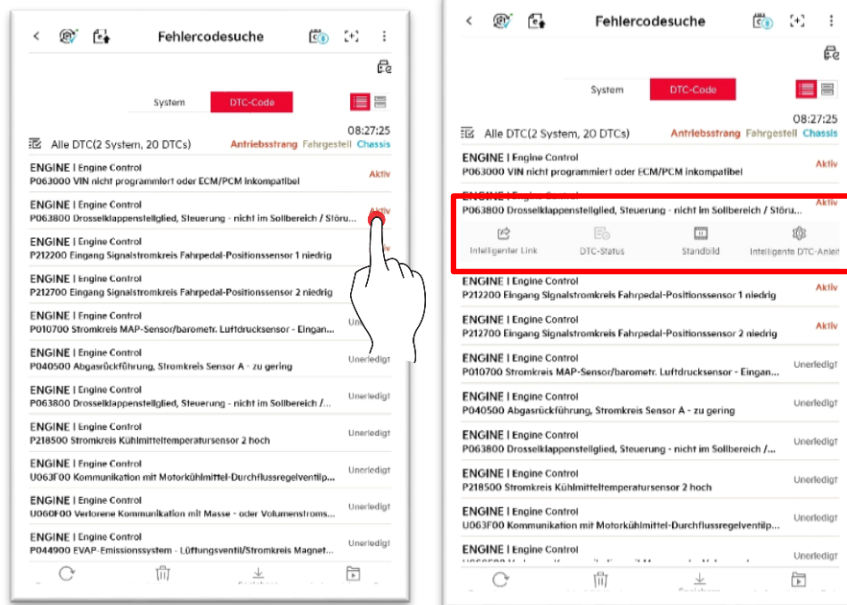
Fehlercodesuche

System | DTC-Code

08:27:25

Alle DTC(2 System, 20 DTCs) Antriebsstrang Fahrgestell Chassis

ENGINE | Engine Control
P063000 VIN nicht programmiert oder ECM/PCM inkompatibel
Aktiv

ENGINE | Engine Control
P063800 Drosselklappenstellglied, Steuerung - nicht im Sollbereich / Störu...
Aktiv

ENGINE | Engine Control
P212200 Eingang Signalstromkreis Fahrpedal-Positionssensor 1 niedrig

ENGINE | Engine Control
P212700 Eingang Signalstromkreis Fahrpedal-Positionssensor 2 niedrig

ENGINE | Engine Control
P010700 Stromkreis MAP-Sensor/barometr. Luftdrucksensor - Eingan...
Unerledigt

ENGINE | Engine Control
P040500 Abgasrückführung, Stromkreis Sensor A - zu gering
Unerledigt

ENGINE | Engine Control
P063800 Drosselklappenstellglied, Steuerung - nicht im Sollbereich /...
Unerledigt

ENGINE | Engine Control
P218500 Stromkreis Kühlmitteltemperatursensor 2 hoch
Unerledigt

ENGINE | Engine Control
U063F00 Kommunikation mit Motorkühlmittel-Durchflussregelventilp...
Unerledigt

ENGINE | Engine Control
U060F00 Verlorene Kommunikation mit Masse - oder Volumenstroms...
Unerledigt

ENGINE | Engine Control
P044900 EVAP-Emissionssystem - Lüftungsventil/Stromkreis Magnet...
Unerledigt

Fehlercodesuche

System | DTC-Code

08:27:25

Alle DTC(2 System, 20 DTCs) Antriebsstrang Fahrgestell Chassis

ENGINE | Engine Control
P063000 VIN nicht programmiert oder ECM/PCM inkompatibel
Aktiv

ENGINE | Engine Control
P063800 Drosselklappenstellglied, Steuerung - nicht im Sollbereich / Störu...
Aktiv

Intelligenter Link | DTC-Status | Standbild | Intelligente DTC-Anlei

ENGINE | Engine Control
P212200 Eingang Signalstromkreis Fahrpedal-Positionssensor 1 niedrig
Aktiv

ENGINE | Engine Control
P212700 Eingang Signalstromkreis Fahrpedal-Positionssensor 2 niedrig
Aktiv

ENGINE | Engine Control
P010700 Stromkreis MAP-Sensor/barometr. Luftdrucksensor - Eingan...
Unerledigt

ENGINE | Engine Control
P040500 Abgasrückführung, Stromkreis Sensor A - zu gering
Unerledigt

ENGINE | Engine Control
P063800 Drosselklappenstellglied, Steuerung - nicht im Sollbereich /...
Unerledigt

ENGINE | Engine Control
P218500 Stromkreis Kühlmitteltemperatursensor 2 hoch
Unerledigt

ENGINE | Engine Control
U063F00 Kommunikation mit Motorkühlmittel-Durchflussregelventilp...
Unerledigt

ENGINE | Engine Control
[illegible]